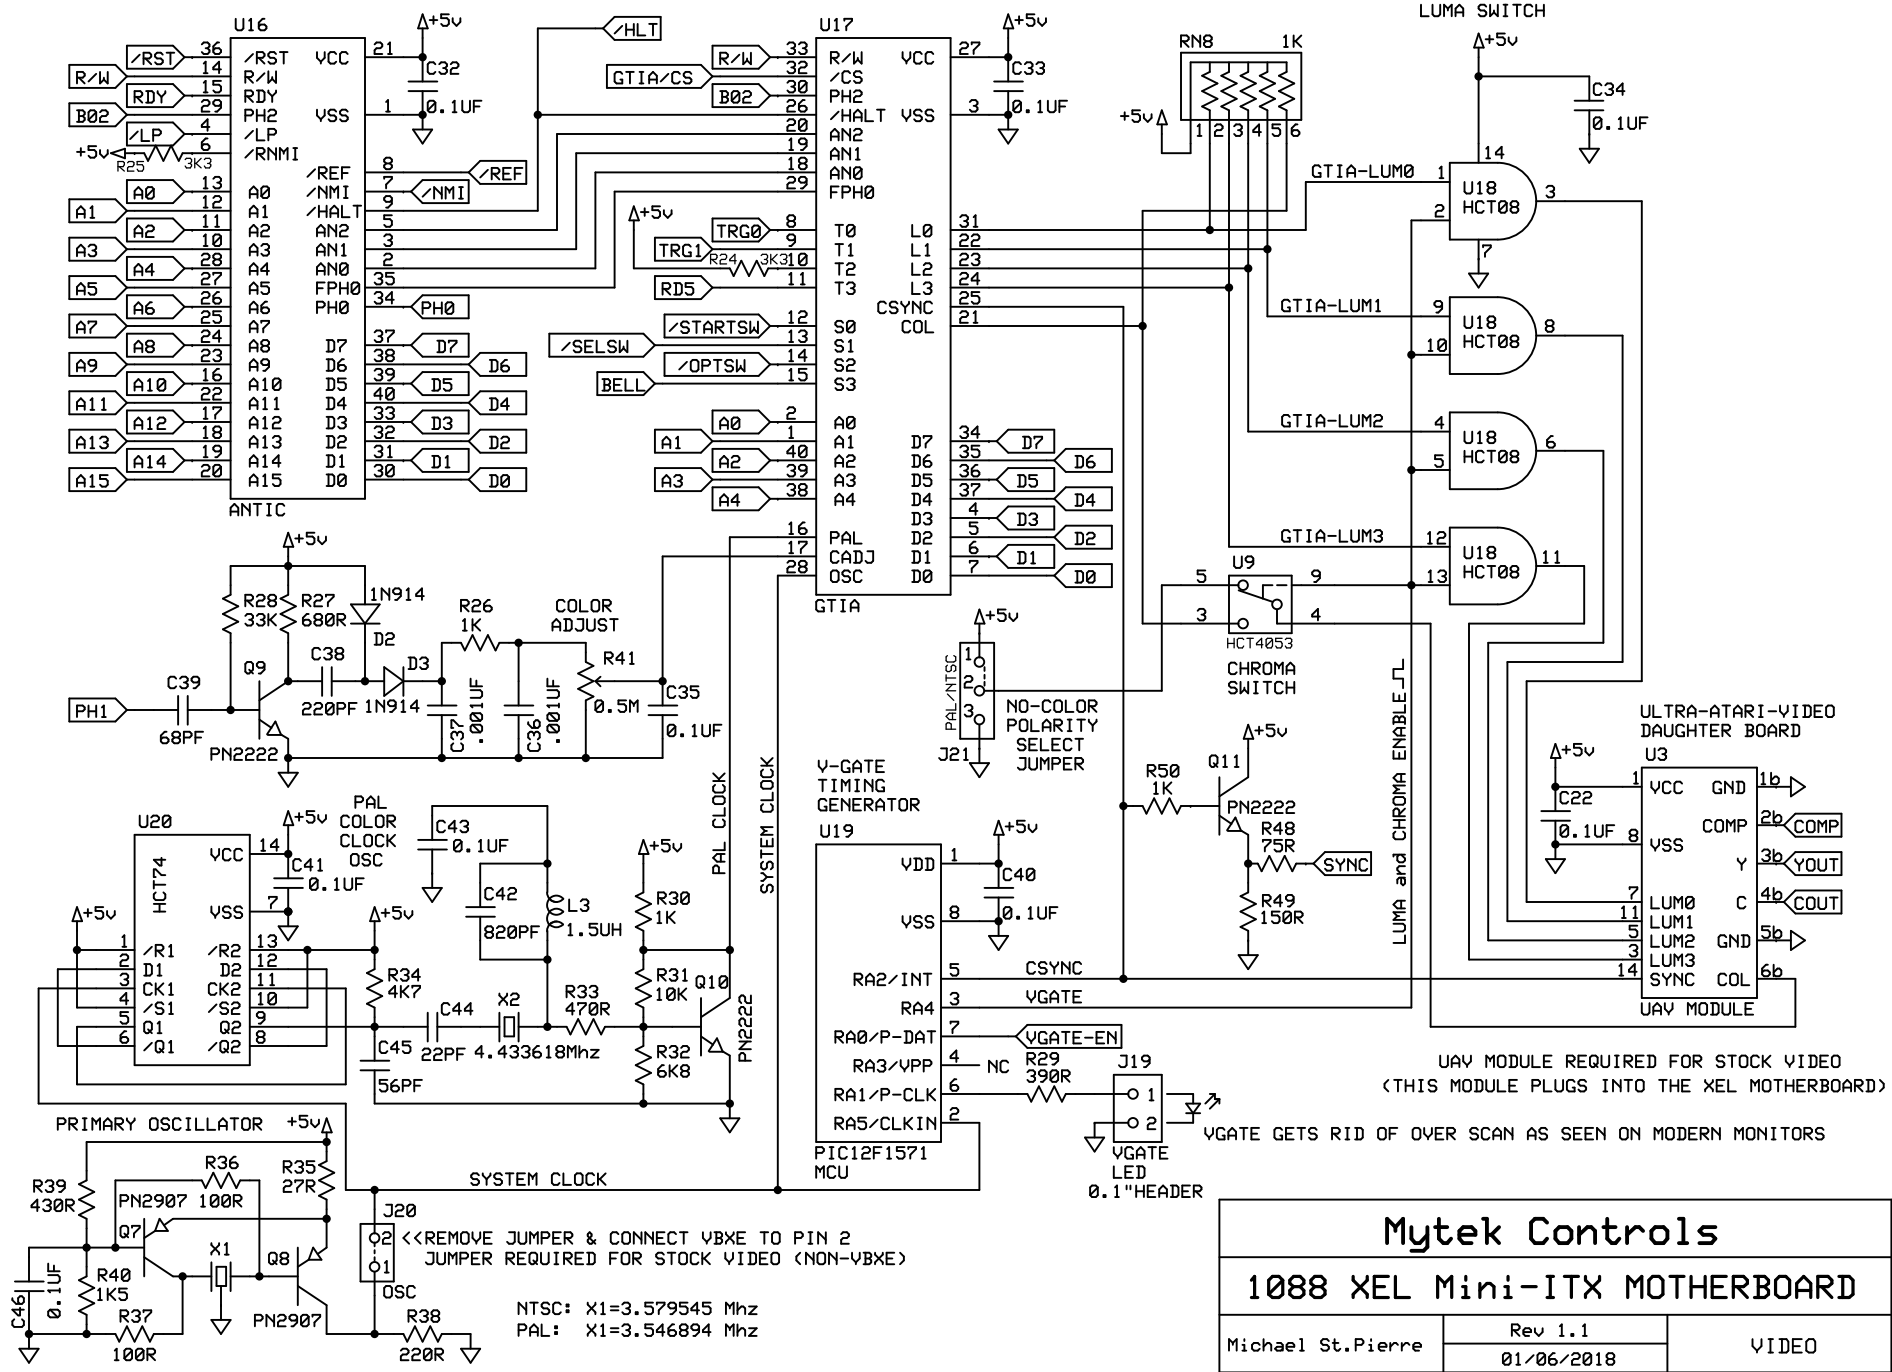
U16
+5v
/RST 36 /RST VCC 21
R/W 14 R/W
RDY 15 RDY
B02 29 PH2 VSS 1
/LP 4 /LP
+5v R25 3K3 6 /RNMI
C32 0.1UF
/REF 8 /REF
/NMI 7 /NMI
9 /HALT
A0 13 A0 AN2 5
A1 12 A1 AN1 3
A2 11 A2 AN0 2
A3 10 A3 FPH0 35
A4 28 A4 PH0 34 PH0
A5 27 A5
A6 26 A6 D7 37 D7
A7 25 A7 D6 38 D6
A8 24 A8 D5 39 D5
A9 23 A9 D4 40 D4
A10 16 A10 D3 33 D3
A11 22 A11 D2 32 D2
A12 17 A12 D1 31 D1
A13 18 A13 D0 30 D0
A14 19 A14
A15 20 A15
ANTIC

/HLT
U17
+5v
R/W 33 R/W VCC 27
GTIA/CS 32 /CS
B02 30 PH2
26 /HALT VSS 3
20 AN2
19 AN1
18 AN0
29 FPH0
C33 0.1UF
+5v
TRG0 8 T0 L0 31
TRG1 9 T1 L1 22
R24 3K3 10 T2 L2 23
RD5 11 T3 L3 24
CSYNC 25
/STARTSW 12 S0 COL 21
/SELSW 13 S1
/OPTSW 14 S2
BELL 15 S3
A0 2 A0
A1 1 A1 D7 34 D7
A2 40 A2 D6 35 D6
A3 39 A3 D5 36 D5
A4 38 A4 D4 37 D4
D3 4 D3
16 PAL D2 5 D2
17 CADJ D1 6 D1
28 OSC D0 7 D0
GTIA

LUMA SWITCH
RN8 1K
+5v
1 2 3 4 5 6
+5v
C34 0.1UF
14
GTIA-LUM0 1 U18 HCT08 3
2
7
GTIA-LUM1 9 U18 HCT08 8
10
GTIA-LUM2 4 U18 HCT08 6
5
GTIA-LUM3 12 U18 HCT08 11
13
U9
5 9
3 4
HCT4053
CHROMA SWITCH
LUMA and CHROMA ENABLE

+5v
R28 33K R27 680R 1N914 D2
R26 1K
COLOR ADJUST
D3
C38
Q9
C39
PH1
68PF
PN2222
220PF 1N914
C37 .001UF
C36 .001UF
R41 0.5M
C35 0.1UF

+5v
1 2 3
PAL/NTSC
J21
NO-COLOR POLARITY SELECT JUMPER

U20
+5v
PAL COLOR CLOCK OSC
C43 0.1UF
HCT74
VCC 14
C41 0.1UF
VSS 7
+5v
1 /R1 /R2 13
2 D1 D2 12
3 CK1 CK2 11
4 /S1 /S2 10
5 Q1 Q2 9
6 /Q1 /Q2 8
+5v
R34 4K7
C45 56PF
C44 22PF
X2 4.433618Mhz
C42 820PF
L3 1.5UH
R33 470R
+5v
R30 1K
R31 10K
R32 6K8
Q10 PN2222
PAL CLOCK
SYSTEM CLOCK

V-GATE TIMING GENERATOR
U19
+5v
VDD 1
C40 0.1UF
VSS 8
RA2/INT 5 CSYNC
RA4 3 VGATE
RA0/P-DAT 7 VGATE-EN
RA3/VPP 4 NC
RA1/P-CLK 6 R29 390R
RA5/CLKIN 2
PIC12F1571 MCU
J19 1 2
VGATE LED 0.1"HEADER
VGATE GETS RID OF OVER SCAN AS SEEN ON MODERN MONITORS

R50 1K
Q11 +5v
PN2222
R48 75R
SYNC
R49 150R

ULTRA-ATARI-VIDEO DAUGHTER BOARD
U3
+5v
1 VCC GND 1b
C22 0.1UF
8 VSS COMP 2b COMP
Y 3b YOUT
7 LUM0 C 4b COUT
11 LUM1
5 LUM2 GND 5b
3 LUM3
14 SYNC COL 6b
UAV MODULE
UAV MODULE REQUIRED FOR STOCK VIDEO
(THIS MODULE PLUGS INTO THE XEL MOTHERBOARD)

PRIMARY OSCILLATOR
+5v
R39 430R
R36 100R
PN2907
Q7
R35 27R
X1
Q8
C46 0.1UF
R40 1K5
R37 100R
PN2907
SYSTEM CLOCK
J20
2 1
OSC
<<REMOVE JUMPER & CONNECT VBXE TO PIN 2
JUMPER REQUIRED FOR STOCK VIDEO (NON-VBXE)
R38 220R
NTSC: X1=3.579545 Mhz
PAL: X1=3.546894 Mhz

Mytek Controls
1088 XEL Mini-ITX MOTHERBOARD
Michael St.Pierre
Rev 1.1
01/06/2018
VIDEO